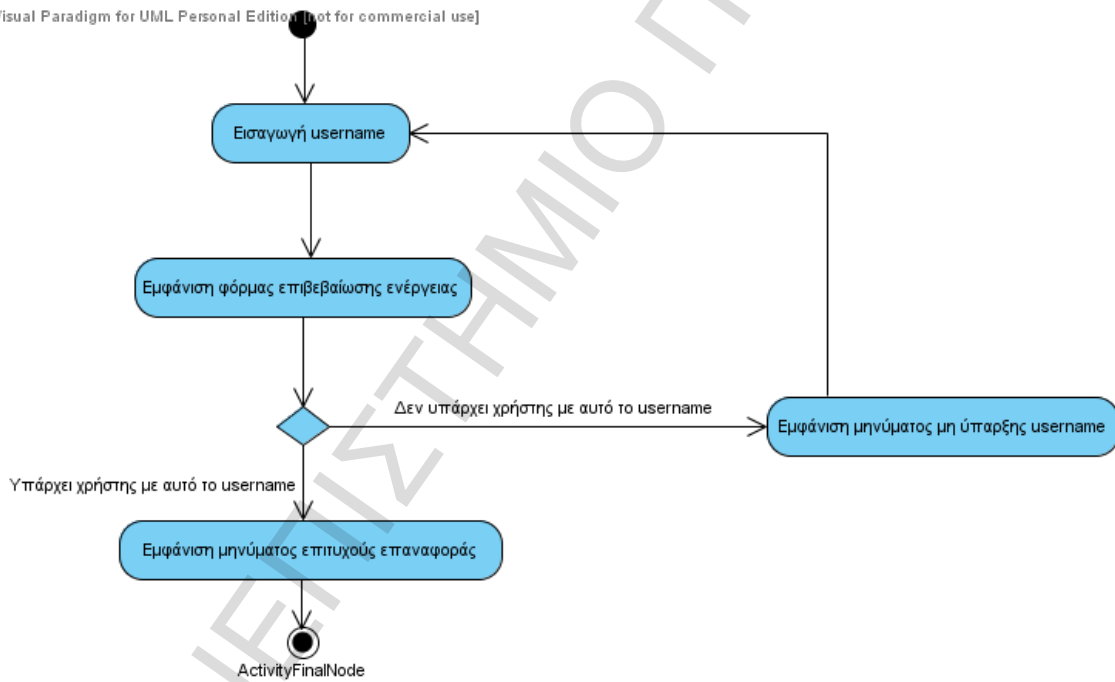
Visual Paradigm for UML Personal Edition [not for commercial use]

Εισαγωγή username

Εμφάνιση φόρμας επιβεβαίωσης ενέργειας

Δεν υπάρχει χρήστης με αυτό το username

Εμφάνιση μηνύματος μη ύπαρξης username

Υπάρχει χρήστης με αυτό το username

Εμφάνιση μηνύματος επιτυχούς επαναφοράς

ActivityFinalNode

ΠΑΝΕΠΙΣΤΗΜΙΟ Π